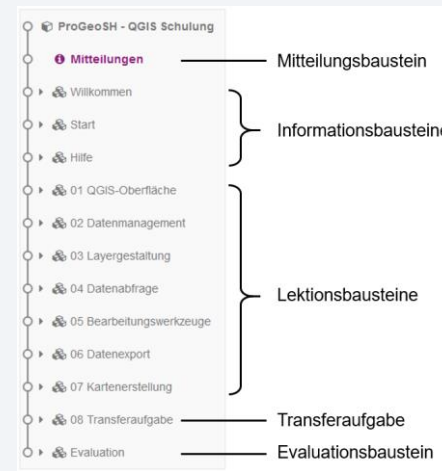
ProGeoSH - QGIS Schulung
Mitteilungen
Willkommen
Start
Hilfe
01 QGIS-Oberfläche
02 Datenmanagement
03 Layergestaltung
04 Datenabfrage
05 Bearbeitungswerkzeuge
06 Datenexport
07 Kartenerstellung
08 Transferaufgabe
Evaluation

Mitteilungsbaustein
Informationsbausteine
Lektionsbausteine
Transferaufgabe
Evaluationsbaustein